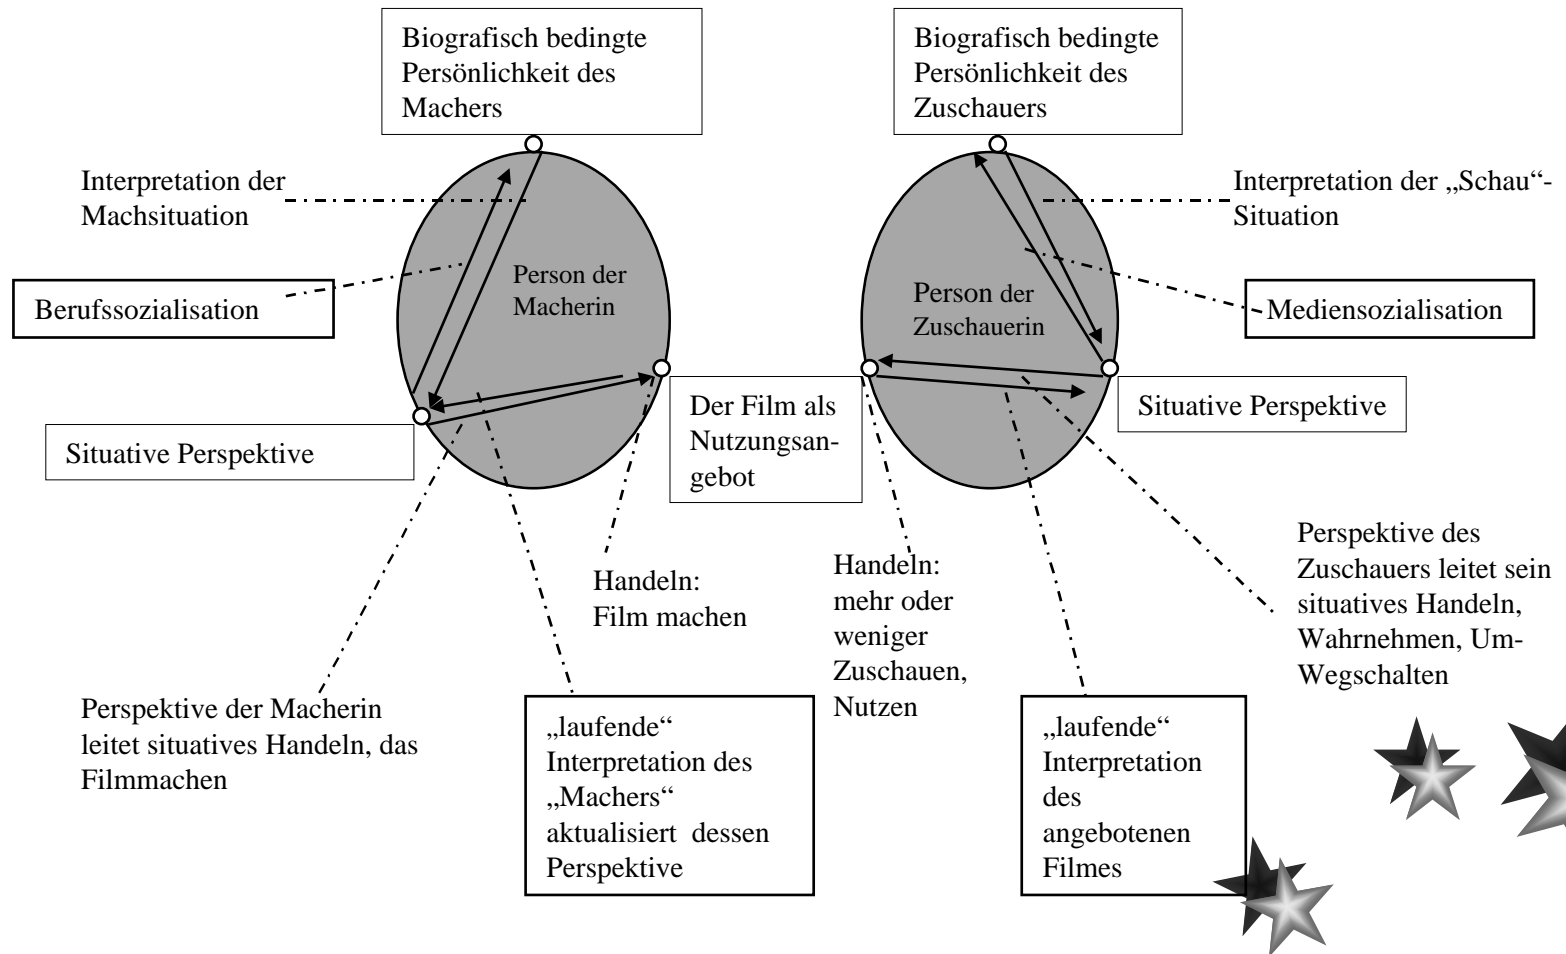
Biografisch bedingte Persönlichkeit des Machers

Biografisch bedingte Persönlichkeit des Zuschauers

Interpretation der Machsituation

Interpretation der „Schau“-Situation

Berufssozialisation

Person der Macherin

Person der Zuschauerin

Mediensozialisation

Der Film als Nutzungsangebot

Situative Perspektive

Situative Perspektive

Handeln: Film machen

Handeln: mehr oder weniger Zuschauen, Nutzen

Perspektive des Zuschauers leitet sein situatives Handeln, Wahrnehmen, Um-Wegschalten

Perspektive der Macherin leitet situatives Handeln, das Filmmachen

„laufende“ Interpretation des „Machers“ aktualisiert dessen Perspektive

„laufende“ Interpretation des angebotenen Filmes